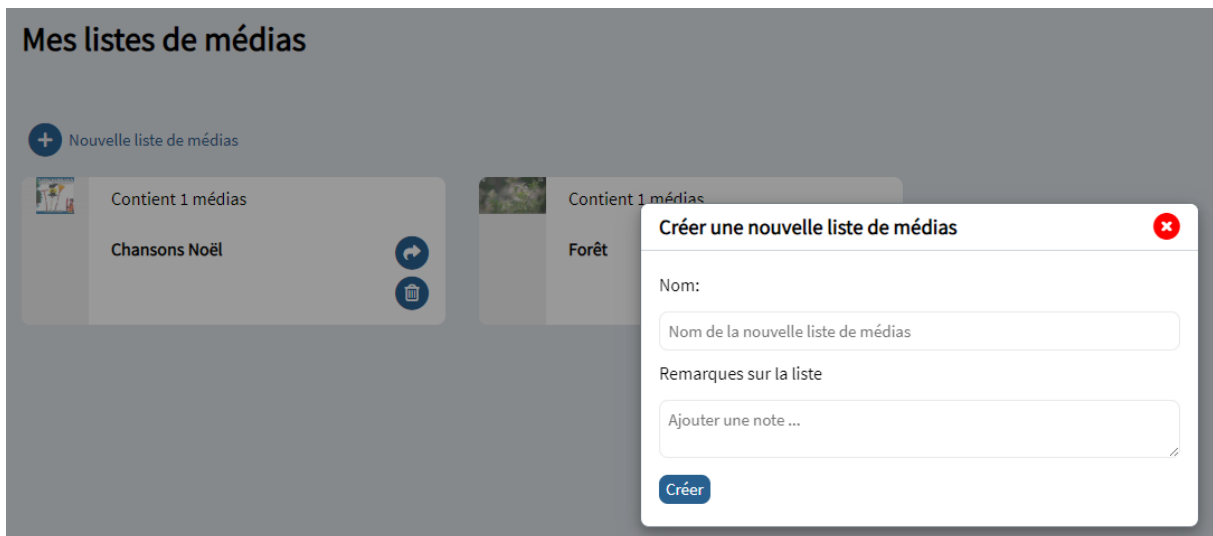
Mes listes de médias

Nouvelle liste de médias

Contient 1 médias

Chansons Noël

Contient 1 médias

Forêt

Créer une nouvelle liste de médias

Nom:

Nom de la nouvelle liste de médias

Remarques sur la liste

Ajouter une note ...

Créer